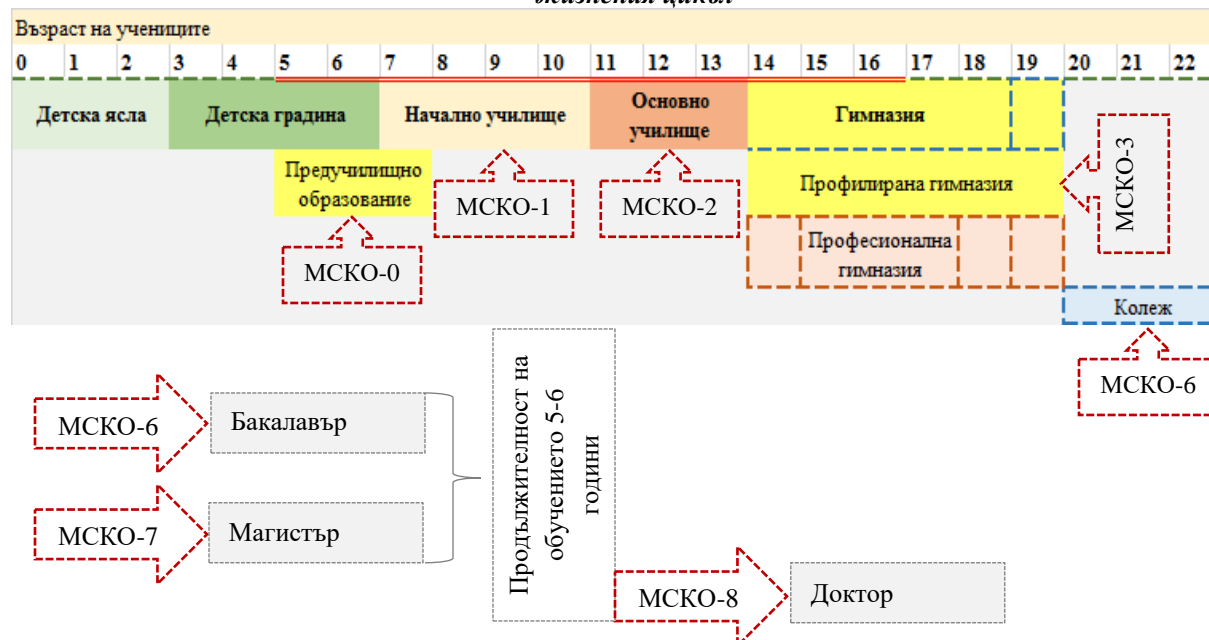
Възраст на учениците

| 0 | 1 | 2 | 3 | 4 | 5 | 6 | 7 | 8 | 9 | 10 | 11 | 12 | 13 | 14 | 15 | 16 | 17 | 18 | 19 | 20 | 21 | 22 |
|---|---|---|---|---|---|---|---|---|---|---|---|---|---|---|---|---|---|---|---|---|---|---|

Детска ясла

Детска градина

Начално училище

Основно училище

Гимназия

Предучилищно образование

МСКО-1

МСКО-2

Профилирана гимназия

МСКО-3

МСКО-0

Професионална гимназия

Колеж

МСКО-6

МСКО-6

Бакалавър

МСКО-7

Магистър

Продължителност на обучението 5-6 години

МСКО-8

Доктор